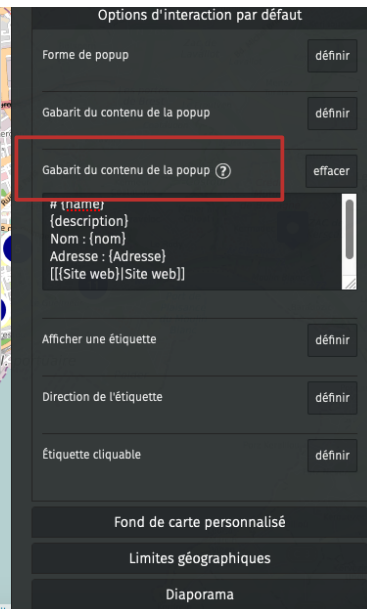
Options d'interaction par défaut

Forme de popup
définir

Gabarit du contenu de la popup
définir

Gabarit du contenu de la popup ?
effacer

# {name}
{description}
Nom : {nom}
Adresse : {Adresse}
[[{Site web}|Site web]]

Afficher une étiquette
définir

Direction de l'étiquette
définir

Étiquette cliquable
définir

Fond de carte personnalisé

Limites géographiques

Diaporama